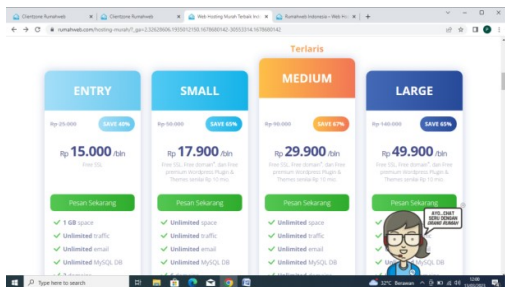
Clientzone Rumahweb | Clientzone Rumahweb | Web Hosting Murah Terbaik Indo | Rumahweb Indonesia – Web Ho

rumahweb.com/hosting-murah/?_ga=2.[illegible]

Terlaris

ENTRY

SMALL

MEDIUM

LARGE

Rp 25.000 SAVE 40%

Rp 15.000 /bln

Free SSL

Rp 50.000 SAVE 65%

Rp 17.900 /bln

Free SSL, Free domain*, dan Free premium Wordpress Plugin & Themes senilai Rp 10 mio

Rp 90.000 SAVE 67%

Rp 29.900 /bln

Free SSL, Free domain*, dan Free premium Wordpress Plugin & Themes senilai Rp 10 mio

Rp 140.000 SAVE 65%

Rp 49.900 /bln

Free SSL, Free domain*, dan Free premium Wordpress Plugin & Themes senilai Rp 10 mio

Pesan Sekarang

Pesan Sekarang

Pesan Sekarang

Pesan Sekarang

1 GB space
Unlimited traffic
Unlimited email
Unlimited MySQL DB

Unlimited space
Unlimited traffic
Unlimited email
Unlimited MySQL DB

Unlimited space
Unlimited traffic
Unlimited email
Unlimited MySQL DB

Unlimited MySQL DB

AYO..CHAT SERU DENGAN BRAND RUMAH

Type here to search

32°C Berawan